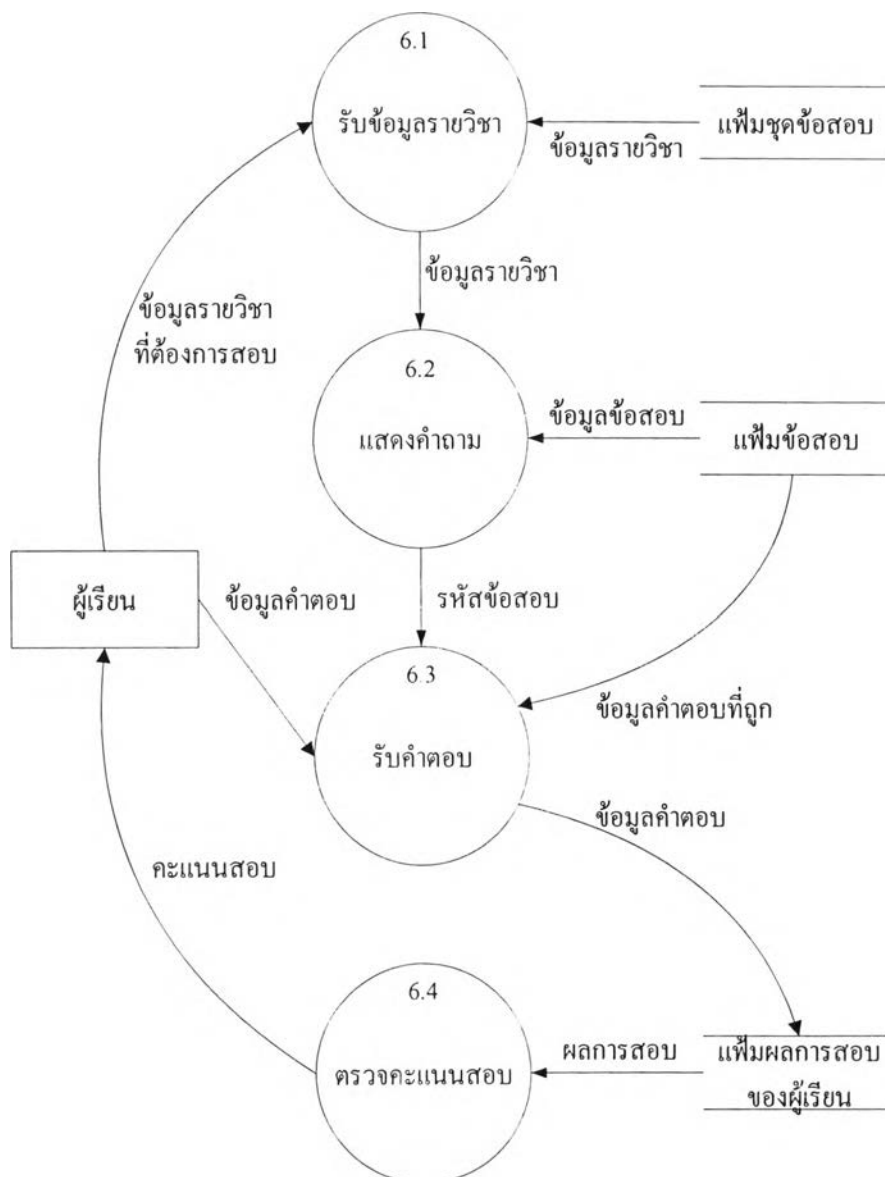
6.1
รับข้อมูลรายวิชา

แฟ้มชุดข้อสอบ

ข้อมูลรายวิชา

ข้อมูลรายวิชา

ข้อมูลรายวิชา
ที่ต้องการสอบ

6.2
แสดงคำถาม

ข้อมูลข้อสอบ

แฟ้มข้อสอบ

ผู้เรียน

ข้อมูลคำตอบ

รหัสข้อสอบ

6.3
รับคำตอบ

ข้อมูลคำตอบที่ถูก

ข้อมูลคำตอบ

คะแนนสอบ

6.4
ตรวจคะแนนสอบ

ผลการสอบ

แฟ้มผลการสอบ
ของผู้เรียน